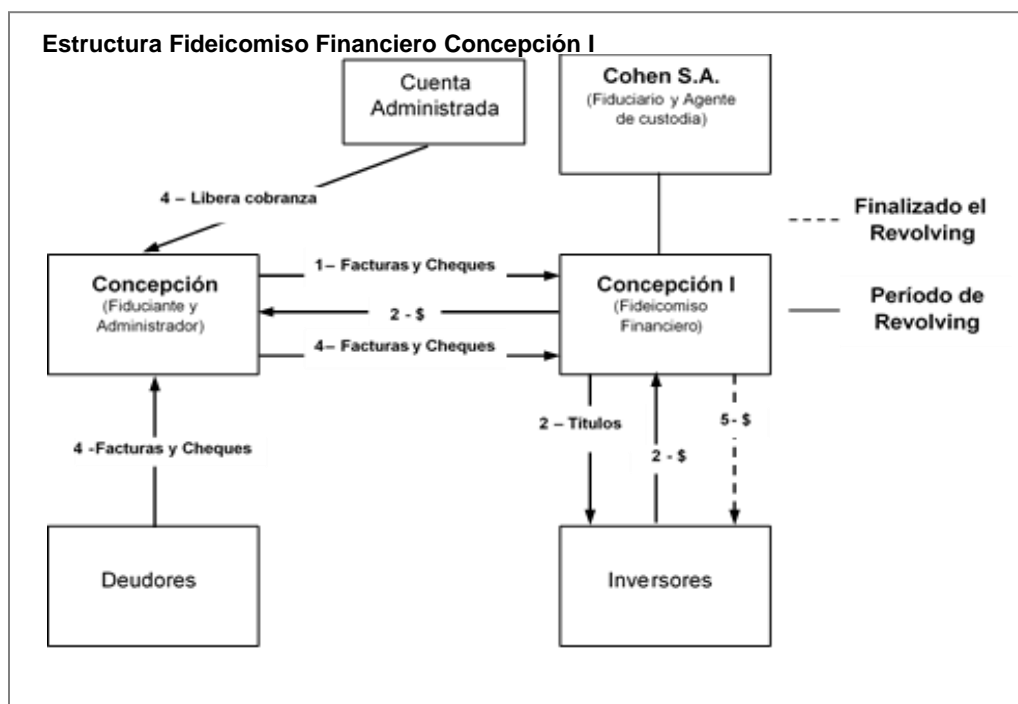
Estructura Fideicomiso Financiero Concepción I

Cuenta Administrada

Cohen S.A.
(Fiduciario y Agente de custodia)

4 – Libera cobranza

Finalizado el Revolving

Concepción
(Fiduciante y Administrador)

1– Facturas y Cheques

2 - $

4– Facturas y Cheques

Concepción I
(Fideicomiso Financiero)

Período de Revolving

4 -Facturas y Cheques

2 – Titulos

2 - $

5- $

Deudores

Inversores